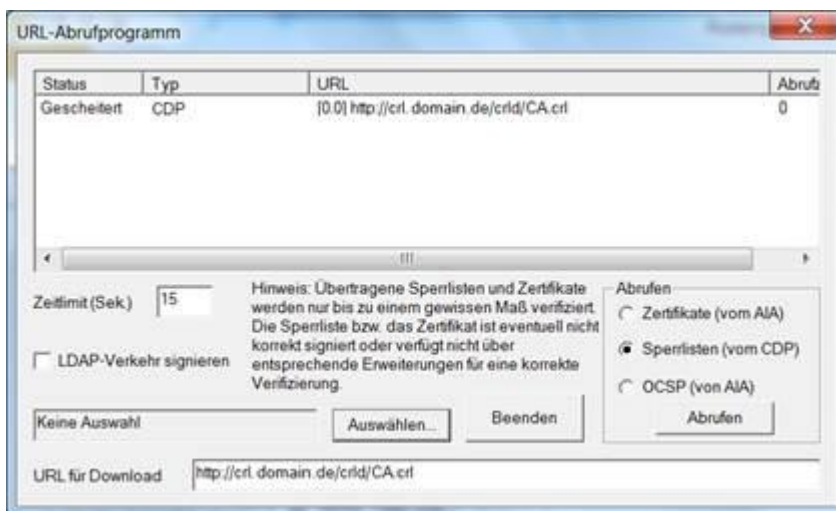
URL-Abrufprogramm

| Status | Typ | URL | Abruf |
|---|---|---|---|
| Gescheitert | CDP | [0.0] http://crl.domain.de/crld/CA.crl | 0 |

Zeitlimit (Sek.) 15

LDAP-Verkehr signieren

Hinweis: Übertragene Sperrlisten und Zertifikate werden nur bis zu einem gewissen Maß verifiziert. Die Sperrliste bzw. das Zertifikat ist eventuell nicht korrekt signiert oder verfügt nicht über entsprechende Erweiterungen für eine korrekte Verifizierung.

Abrufen
Zertifikate (vom AIA)
Sperrlisten (vom CDP)
OCSP (von AIA)
Abrufen

Keine Auswahl
Auswählen...
Beenden

URL für Download http://crl.domain.de/crld/CA.crl